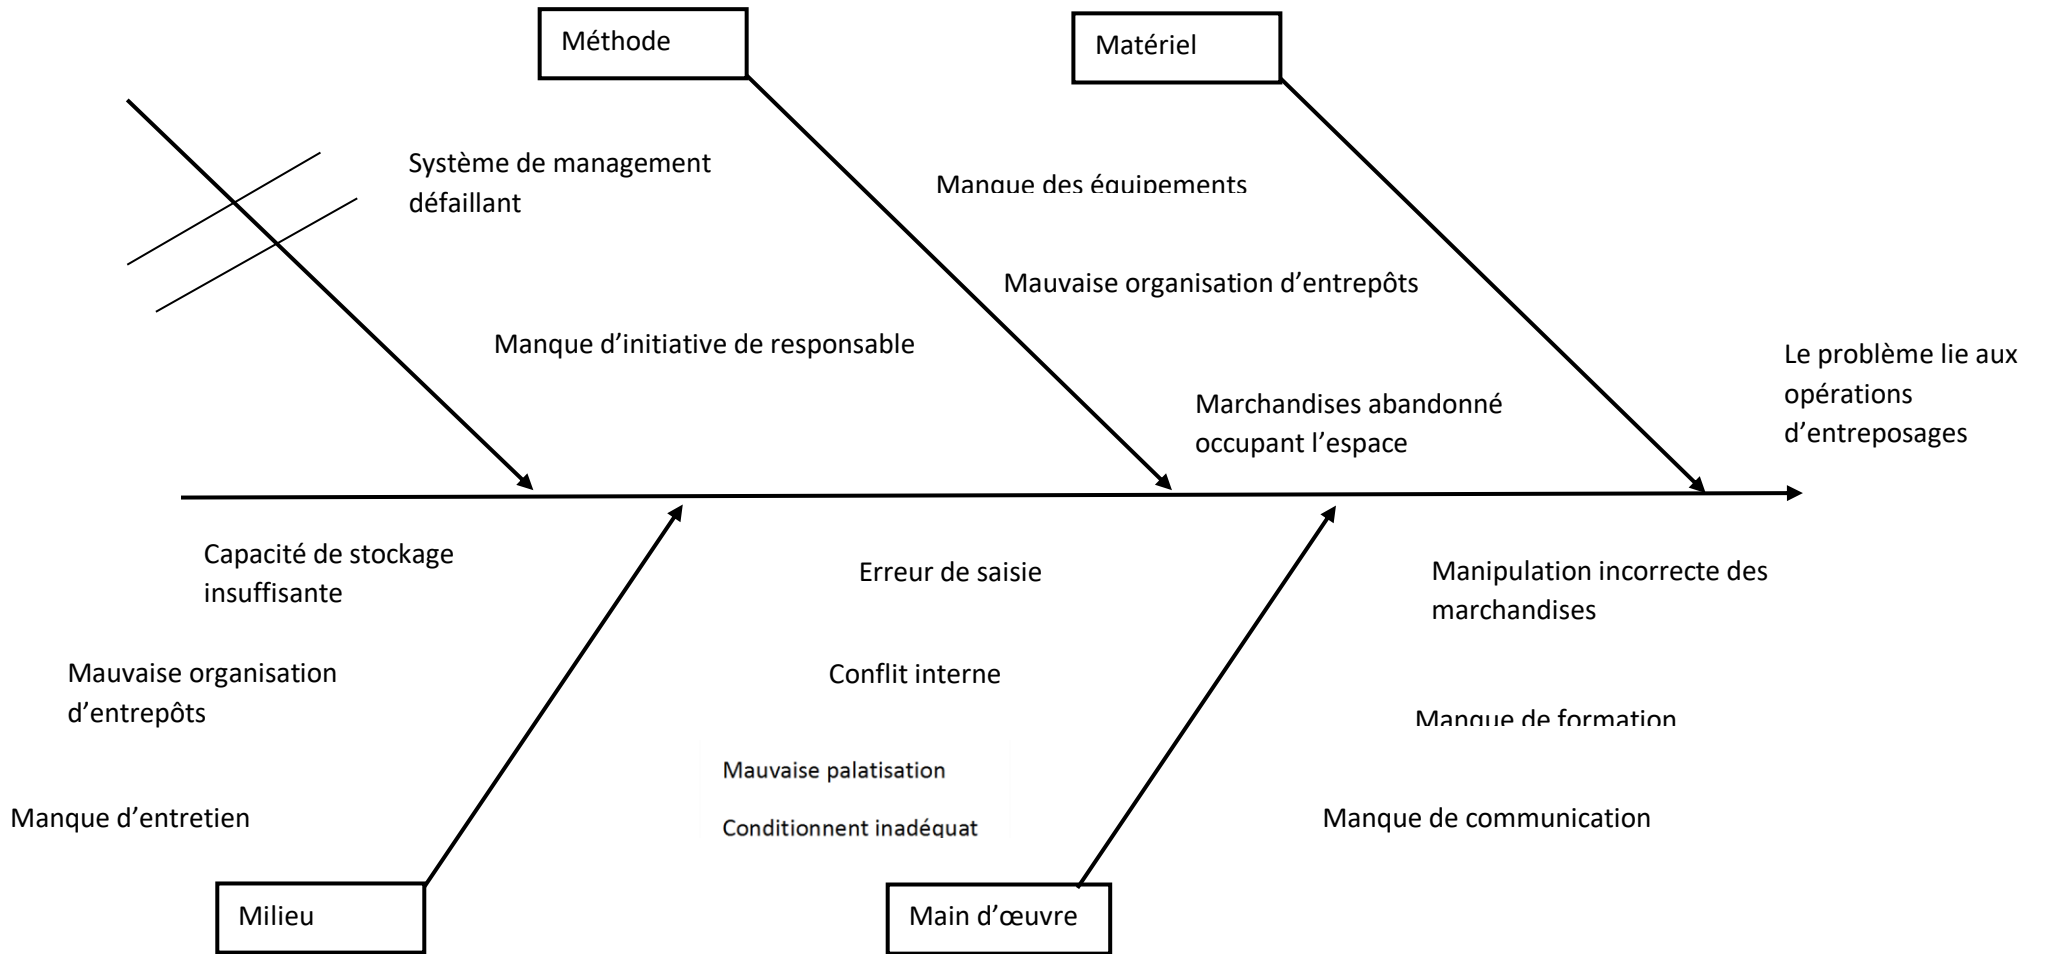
Méthode

Matériel

Système de management défaillant

Manque des équipements

Mauvaise organisation d'entrepôts

Manque d'initiative de responsable

Le problème lie aux opérations d'entreposages

Marchandises abandonné occupant l'espace

Capacité de stockage insuffisante

Erreur de saisie

Manipulation incorrecte des marchandises

Mauvaise organisation d'entrepôts

Conflit interne

Manque de formation

Mauvaise palatisation

Manque d'entretien

Conditionnent inadéquat

Manque de communication

Milieu

Main d'œuvre